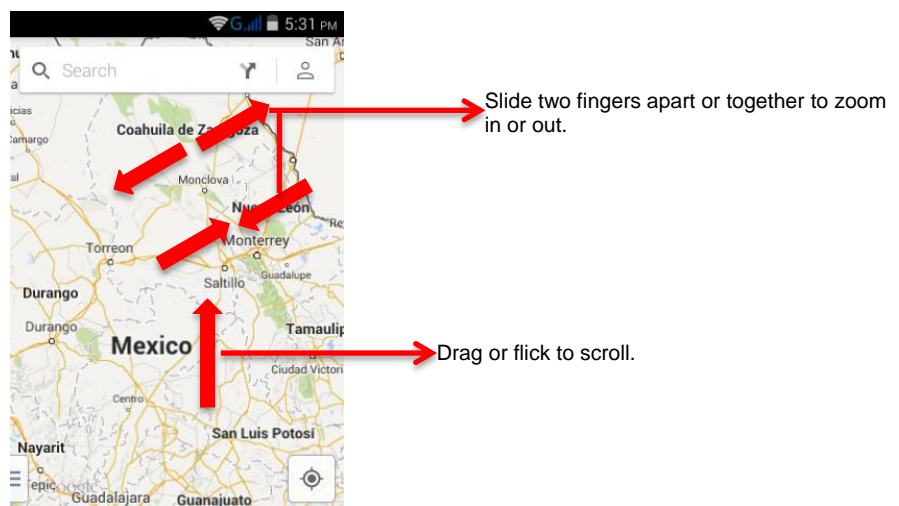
G 5:31 PM

San A

Search

icias

amargo

Coahuila de Zaragoza

Monclova

Nuevo León

Torreon

Monterrey

Guadalupe

Saltillo

Durango

Durango

Mexico

Tamaulip

Ciudad Victori

Centro

San Luis Potosí

Nayarit

epic

Guadalajara

Guanajuato

Google

Slide two fingers apart or together to zoom in or out.

Drag or flick to scroll.